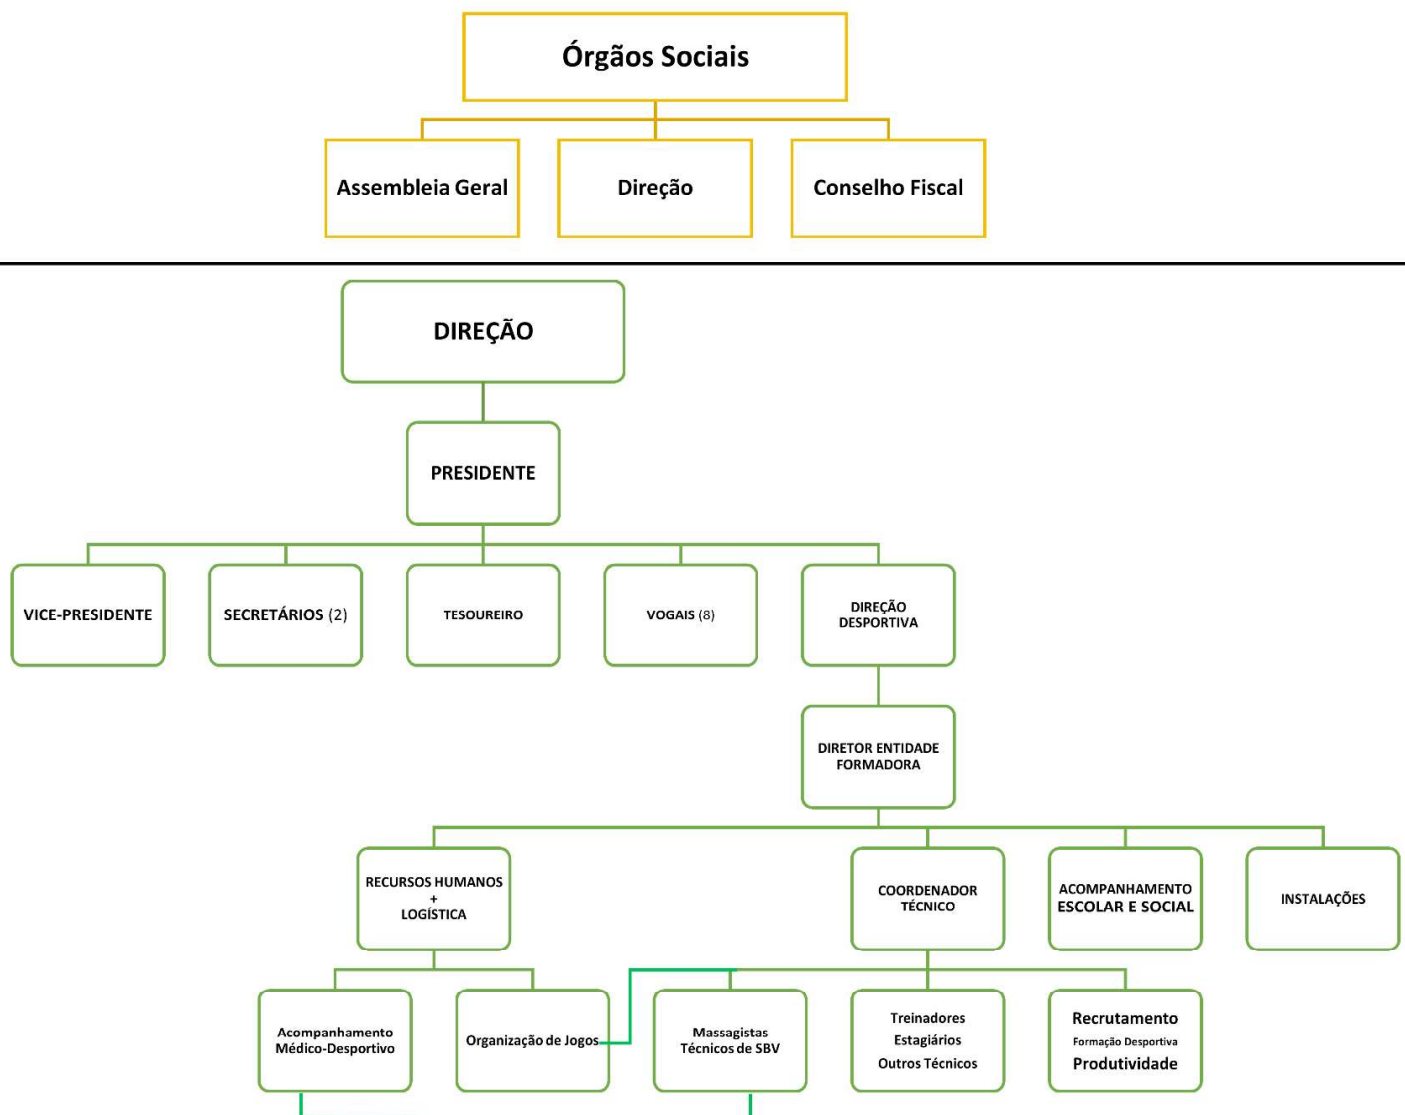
Órgãos Sociais

Assembleia Geral

Direção

Conselho Fiscal

DIREÇÃO

PRESIDENTE

VICE-PRESIDENTE

SECRETÁRIOS (2)

TESOUREIRO

VOGAIS (8)

DIREÇÃO DESPORTIVA

DIRETOR ENTIDADE FORMADORA

RECURSOS HUMANOS + LOGÍSTICA

COORDENADOR TÉCNICO

ACOMPANHAMENTO ESCOLAR E SOCIAL

INSTALAÇÕES

Acompanhamento Médico-Desportivo

Organização de Jogos

Massagistas Técnicos de SBV

Treinadores
Estagiários
Outros Técnicos

Recrutamento
Formação Desportiva
Produtividade